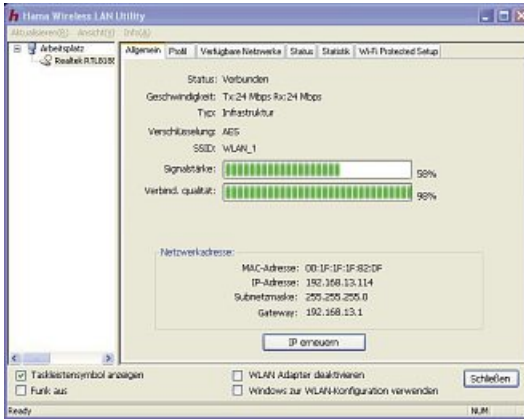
Hama Wireless LAN Utility

Aktualisieren(R) Ansicht(V) Info(A)

Arbeitsplatz
Realtek RTL8188

Allgemein | Profil | Verfügbare Netzwerke | Status | Statistik | Wi-Fi Protected Setup

Status: Verbunden
Geschwindigkeit: Tx:24 Mbps Rx:24 Mbps
Typ: Infrastruktur
Verschlüsselung: AES
SSID: WLAN_1
Signalstärke: 98%
Verbind. qualität: 98%

Netzwerkadresse:
MAC-Adresse: 00:1F:1F:1F:82:DF
IP-Adresse: 192.168.13.114
Subnetzmaske: 255.255.255.0
Gateway: 192.168.13.1

IP erneuern

Taskleistensymbol anzeigen
Funk aus
WLAN Adapter deaktivieren
Windows zur WLAN-Konfiguration verwenden
Schließen

Ready
NUM